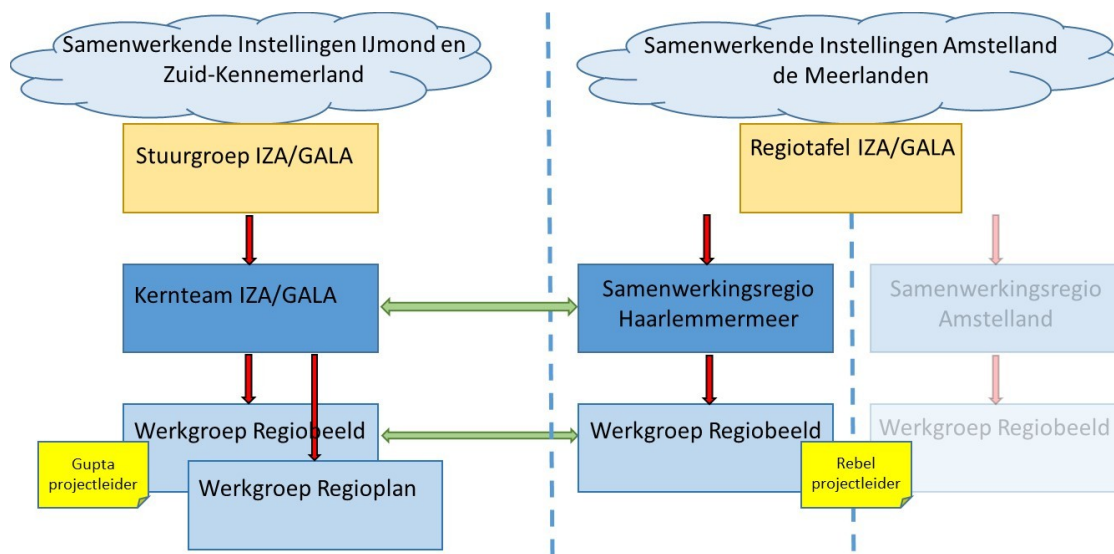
Samenwerkende Instellingen IJmond en Zuid-Kennemerland

Stuurgroep IZA/GALA

Kernteam IZA/GALA

Werkgroep Regiobeeld

Gupta projectleider

Werkgroep Regioplan

Samenwerkende Instellingen Amstelland de Meerlanden

Regiotafel IZA/GALA

Samenwerkingsregio Haarlemmermeer

Werkgroep Regiobeeld

Rebel projectleider

Samenwerkingsregio Amstelland

Werkgroep Regiobeeld